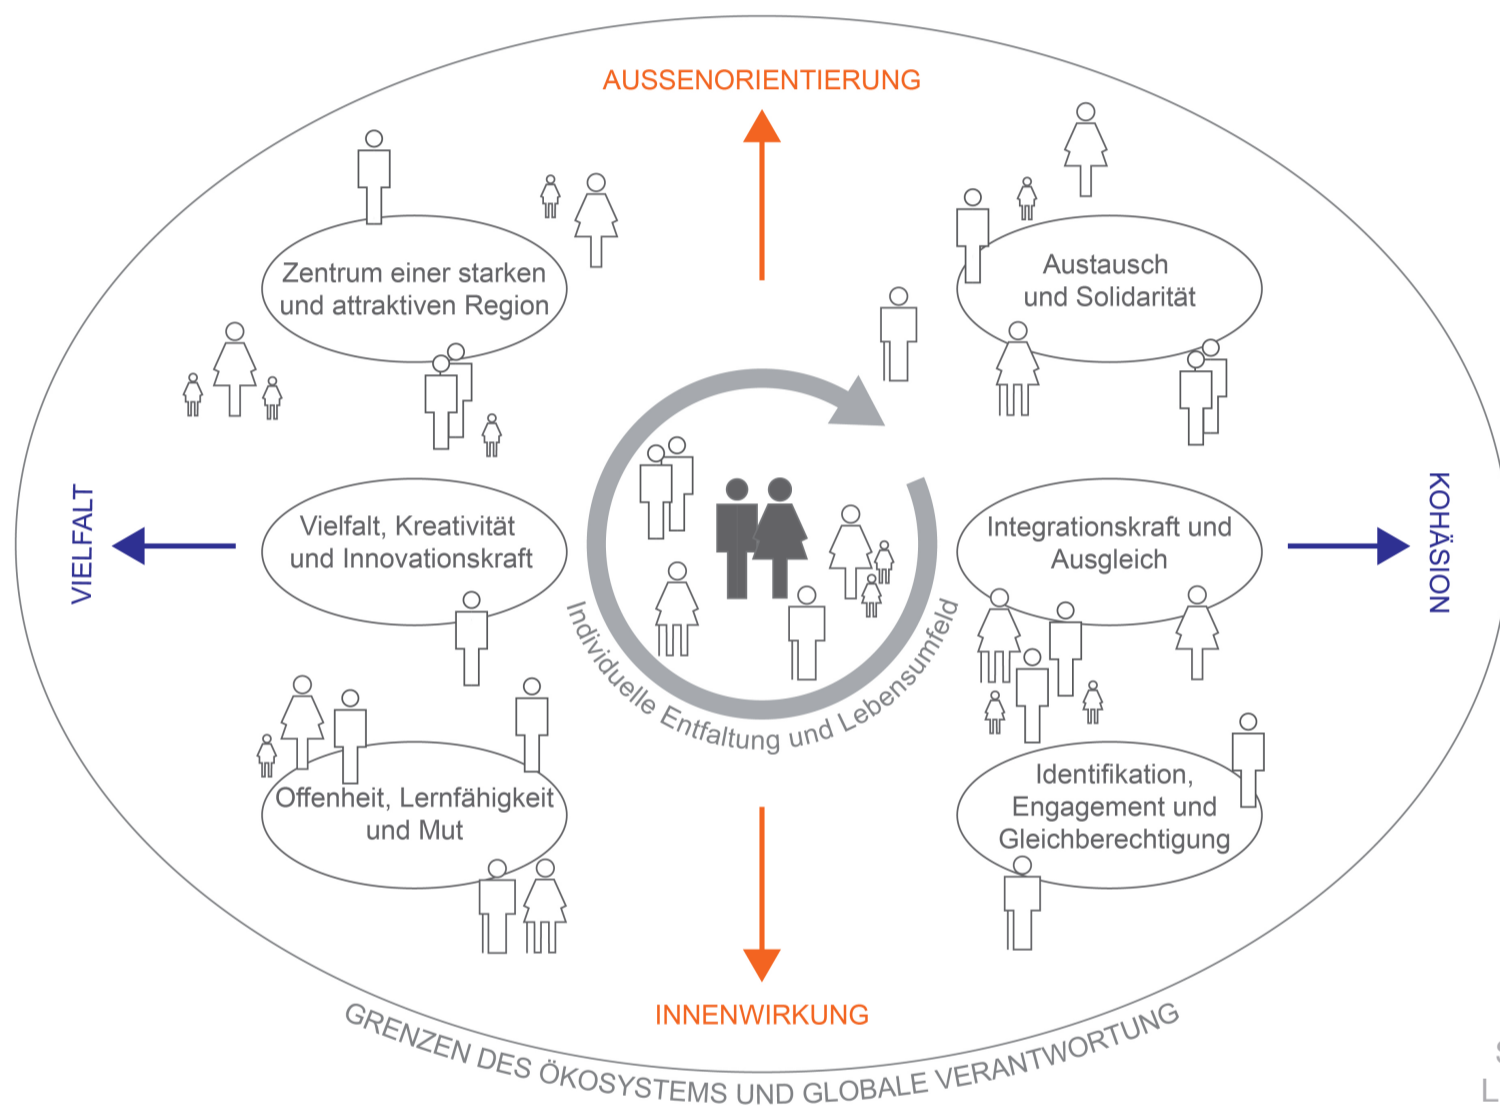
AUSSENORIENTIERUNG

Zentrum einer starken und attraktiven Region

Austausch und Solidarität

VIELFALT

Vielfalt, Kreativität und Innovationskraft

Integrationskraft und Ausgleich

KOHÄSION

Individuelle Entfaltung und Lebensumfeld

Offenheit, Lernfähigkeit und Mut

Identifikation, Engagement und Gleichberechtigung

INNENWIRKUNG

GRENZEN DES ÖKOSYSTEMS UND GLOBALE VERANTWORTUNG